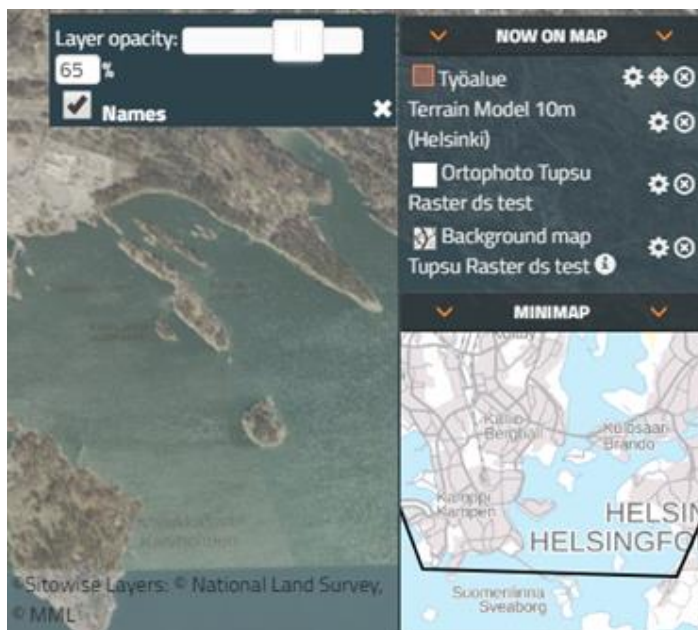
Layer opacity:
65 %
Names

NOW ON MAP
Työalue
Terrain Model 10m (Helsinki)
Ortophoto Tupsu Raster ds test
Background map Tupsu Raster ds test

MINIMAP
Kallio Berghäll
Kulosaari Brändö
Kamppi Kampen
HELSIN
HELSINGFO
Suomenlinna Sveaborg

© Sitowise Layers: © National Land Survey, © MML